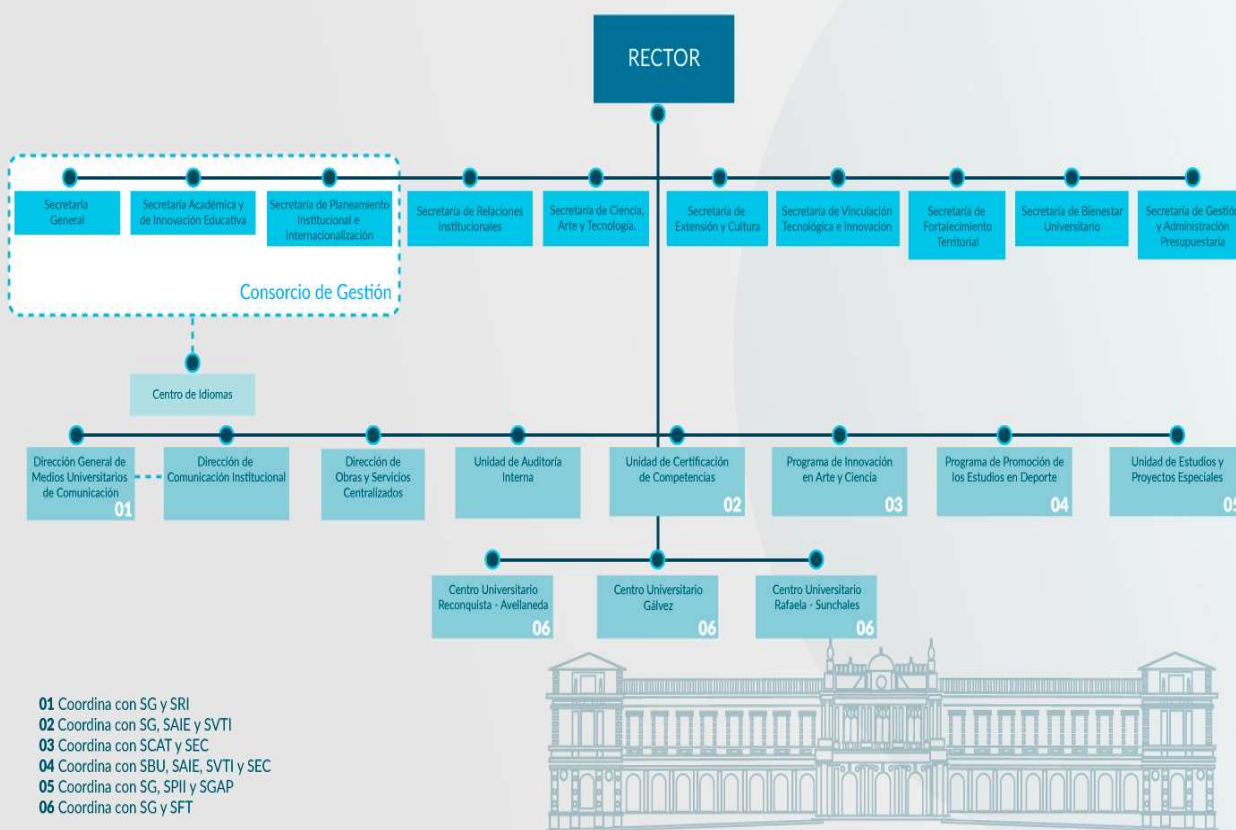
RECTOR

Secretaría General

Secretaría Académica y de Innovación Educativa

Secretaría de Planeamiento Institucional e Internacionalización

Consorcio de Gestión

Secretaría de Relaciones Institucionales

Secretaría de Ciencia, Arte y Tecnología.

Secretaría de Extensión y Cultura

Secretaría de Vinculación Tecnológica e Innovación

Secretaría de Fortalecimiento Territorial

Secretaría de Bienestar Universitario

Secretaría de Gestión y Administración Presupuestaria

Centro de Idiomas

Dirección General de Medios Universitarios de Comunicación 01

Dirección de Comunicación Institucional

Dirección de Obras y Servicios Centralizados

Unidad de Auditoría Interna

Unidad de Certificación de Competencias 02

Programa de Innovación en Arte y Ciencia 03

Programa de Promoción de los Estudios en Deporte 04

Unidad de Estudios y Proyectos Especiales 05

Centro Universitario Reconquista - Avellaneda 06

Centro Universitario Gálvez 06

Centro Universitario Rafaela - Sunchales 06

01 Coordina con SG y SRI
02 Coordina con SG, SAIE y SVTI
03 Coordina con SCAT y SEC
04 Coordina con SBU, SAIE, SVTI y SEC
05 Coordina con SG, SPII y SGAP
06 Coordina con SG y SFT